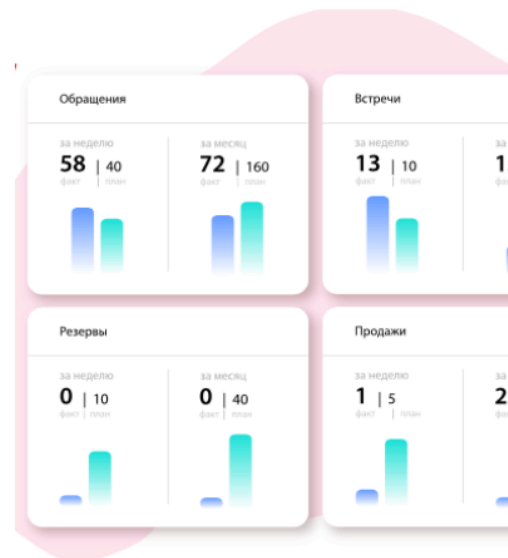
Обращения

за неделю
58 | 40
факт план

за месяц
72 | 160
факт план

Встречи

за неделю
13 | 10
факт план

1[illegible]

Резервы

за неделю
0 | 10
факт план

за месяц
0 | 40
факт план

Продажи

за неделю
1 | 5
факт план

за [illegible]
2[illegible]